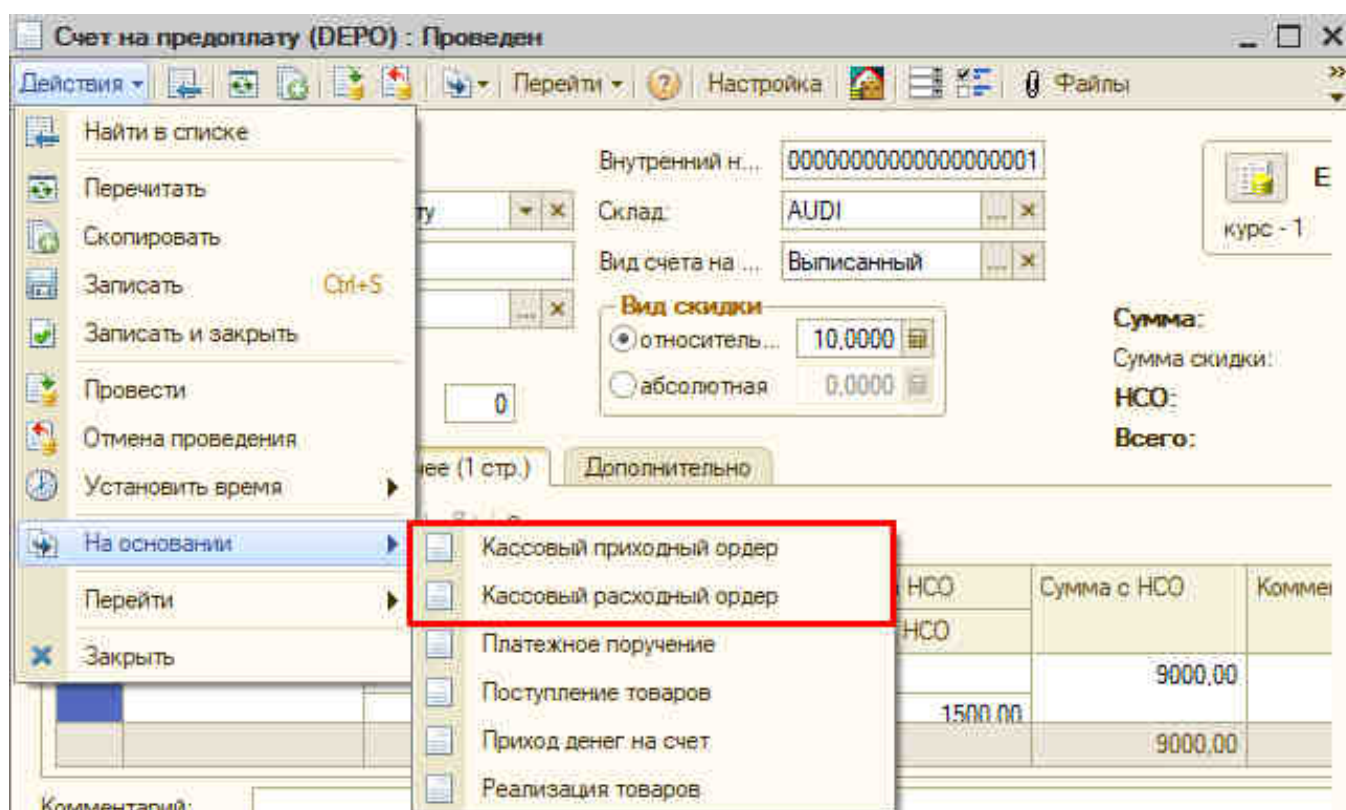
Счет на предоплату (DEPO) : Проведен

Действия ▾ | Перейти ▾ | Настройка | Файлы

Найти в списке
Перечитать
Скопировать
Записать Ctrl+S
Записать и закрыть
Провести
Отмена проведения
Установить время
На основании
Перейти
Закрыть

Кассовый приходный ордер
Кассовый расходный ордер
Платежное поручение
Поступление товаров
Приход денег на счет
Реализация товаров

Внутренний н... 000000000000000001
Склад: AUDI
Вид счета на ... Выписанный
Вид скидки
относитель... 10,0000
абсолютная 0,0000

ту

0

ее (1 стр.)
Дополнительно

E
курс - 1

Сумма:
Сумма скидки:
НСО:
Всего:

НСО
НСО
Сумма с НСО
Комме
9000,00
1500,00
9000,00

Комментарий: